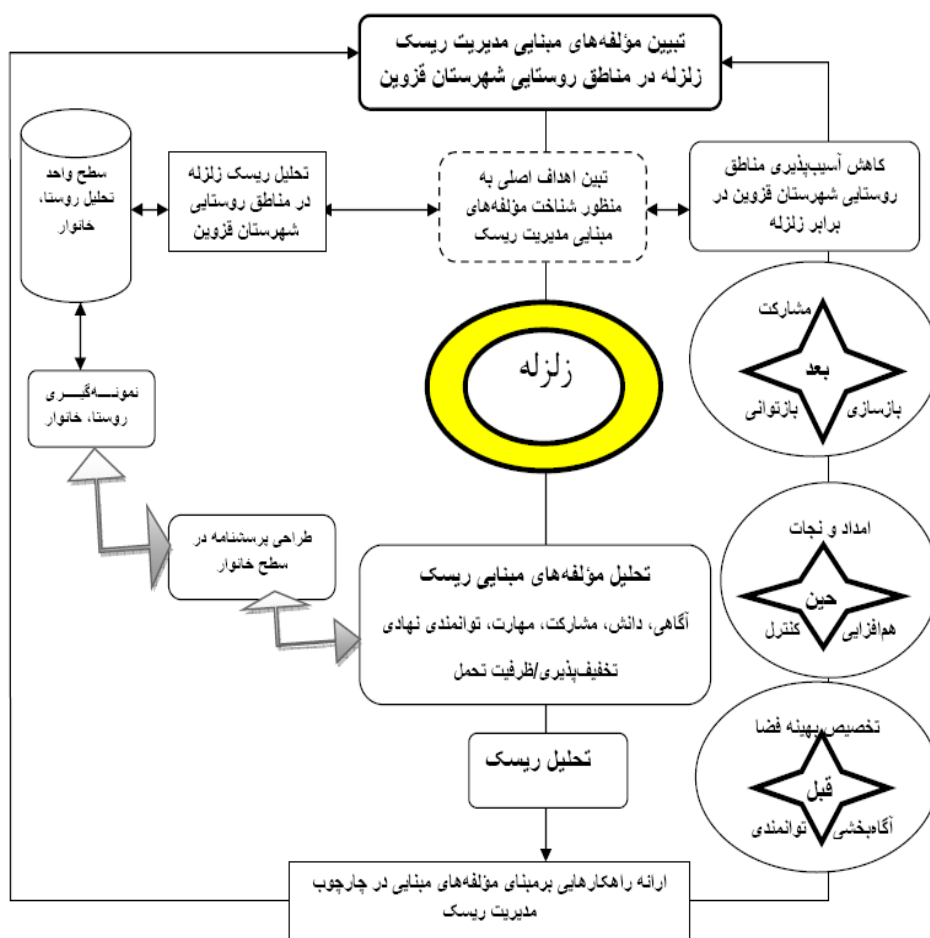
تبیین مؤلفه‌های مبنایی مدیریت ریسک زلزله در مناطق روستایی شهرستان قزوین

سطح واحد تحلیل روستا، خانوار

تحلیل ریسک زلزله در مناطق روستایی شهرستان قزوین

تبین اهداف اصلی به منظور شناخت مؤلفه‌های مبنایی مدیریت ریسک

کاهش آسیب‌پذیری مناطق روستایی شهرستان قزوین در برابر زلزله

مشارکت
بعد
بازسازی
بازتوانی

زلزله

نمونه‌گیری روستا، خانوار

طراحی پرسشنامه در سطح خانوار

امداد و نجات
حین
هم‌افزایی
کنترل

تحلیل مؤلفه‌های مبنایی ریسک
آگاهی، دانش، مشارکت، مهارت، توانمندی نهادی
تخفیف‌پذیری/ظرفیت تحمل

تخصیص بهینه فضا
قبل
آگاه‌بخشی
توانمندی

تحلیل ریسک

ارائه راهکارهایی برمبنای مؤلفه‌های مبنایی در چارچوب مدیریت ریسک